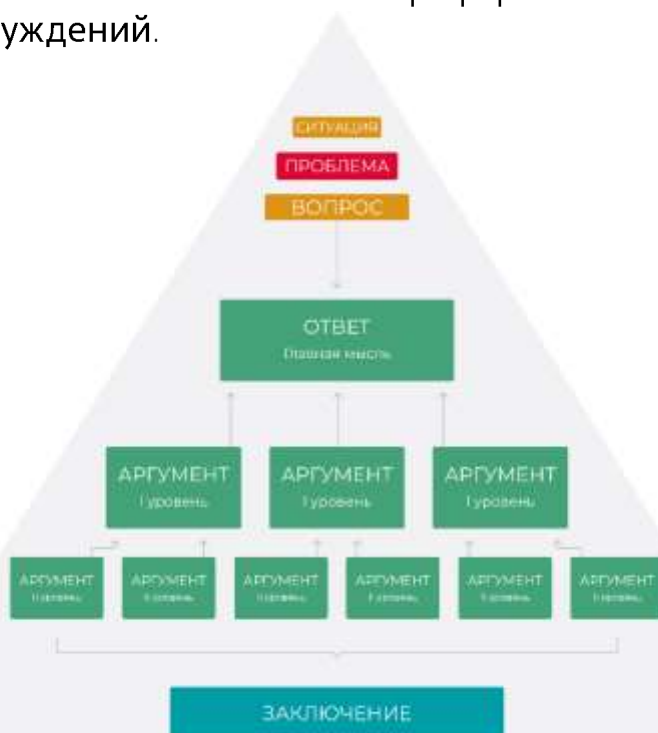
уждений.

СИТУАЦИЯ

ПРОБЛЕМА

ВОПРОС

ОТВЕТ
Главная мысль

АРГУМЕНТ
I уровень

АРГУМЕНТ
I уровень

АРГУМЕНТ
I уровень

АРГУМЕНТ
II уровень

АРГУМЕНТ
II уровень

АРГУМЕНТ
II уровень

АРГУМЕНТ
II уровень

АРГУМЕНТ
II уровень

АРГУМЕНТ
II уровень

ЗАКЛЮЧЕНИЕ